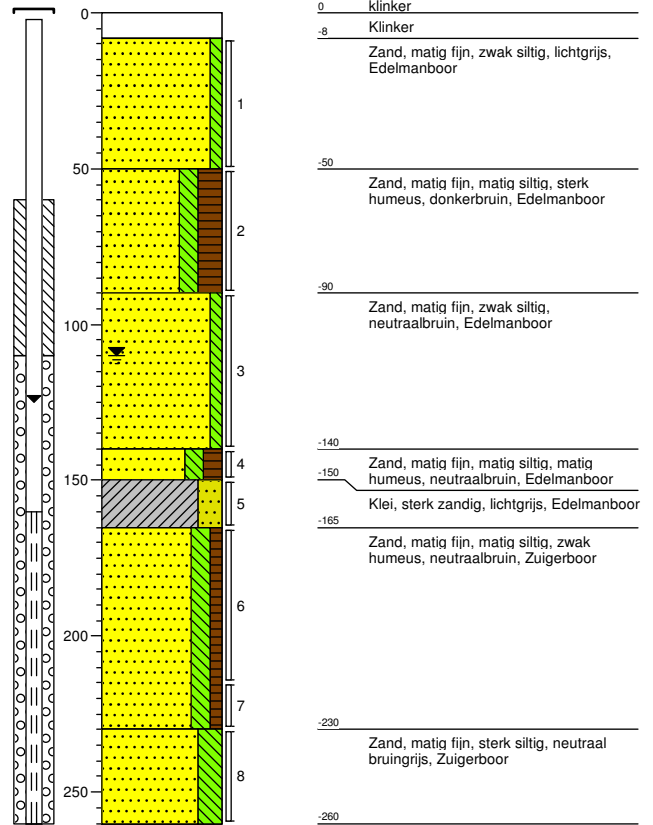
0
50
100
150
200
250

1
2
3
4
5
6
7
8

0 klinker
-8 Klinker
Zand, matig fijn, zwak siltig, lichtgrijs, Edelmanboor
-50
Zand, matig fijn, matig siltig, sterk humeus, donkerbruin, Edelmanboor
-90
Zand, matig fijn, zwak siltig, neutraalbruin, Edelmanboor
-140
-150
Zand, matig fijn, matig siltig, matig humeus, neutraalbruin, Edelmanboor
Klei, sterk zandig, lichtgrijs, Edelmanboor
-165
Zand, matig fijn, matig siltig, zwak humeus, neutraalbruin, Zuigerboor
-230
Zand, matig fijn, sterk siltig, neutraal bruingrijs, Zuigerboor
-260